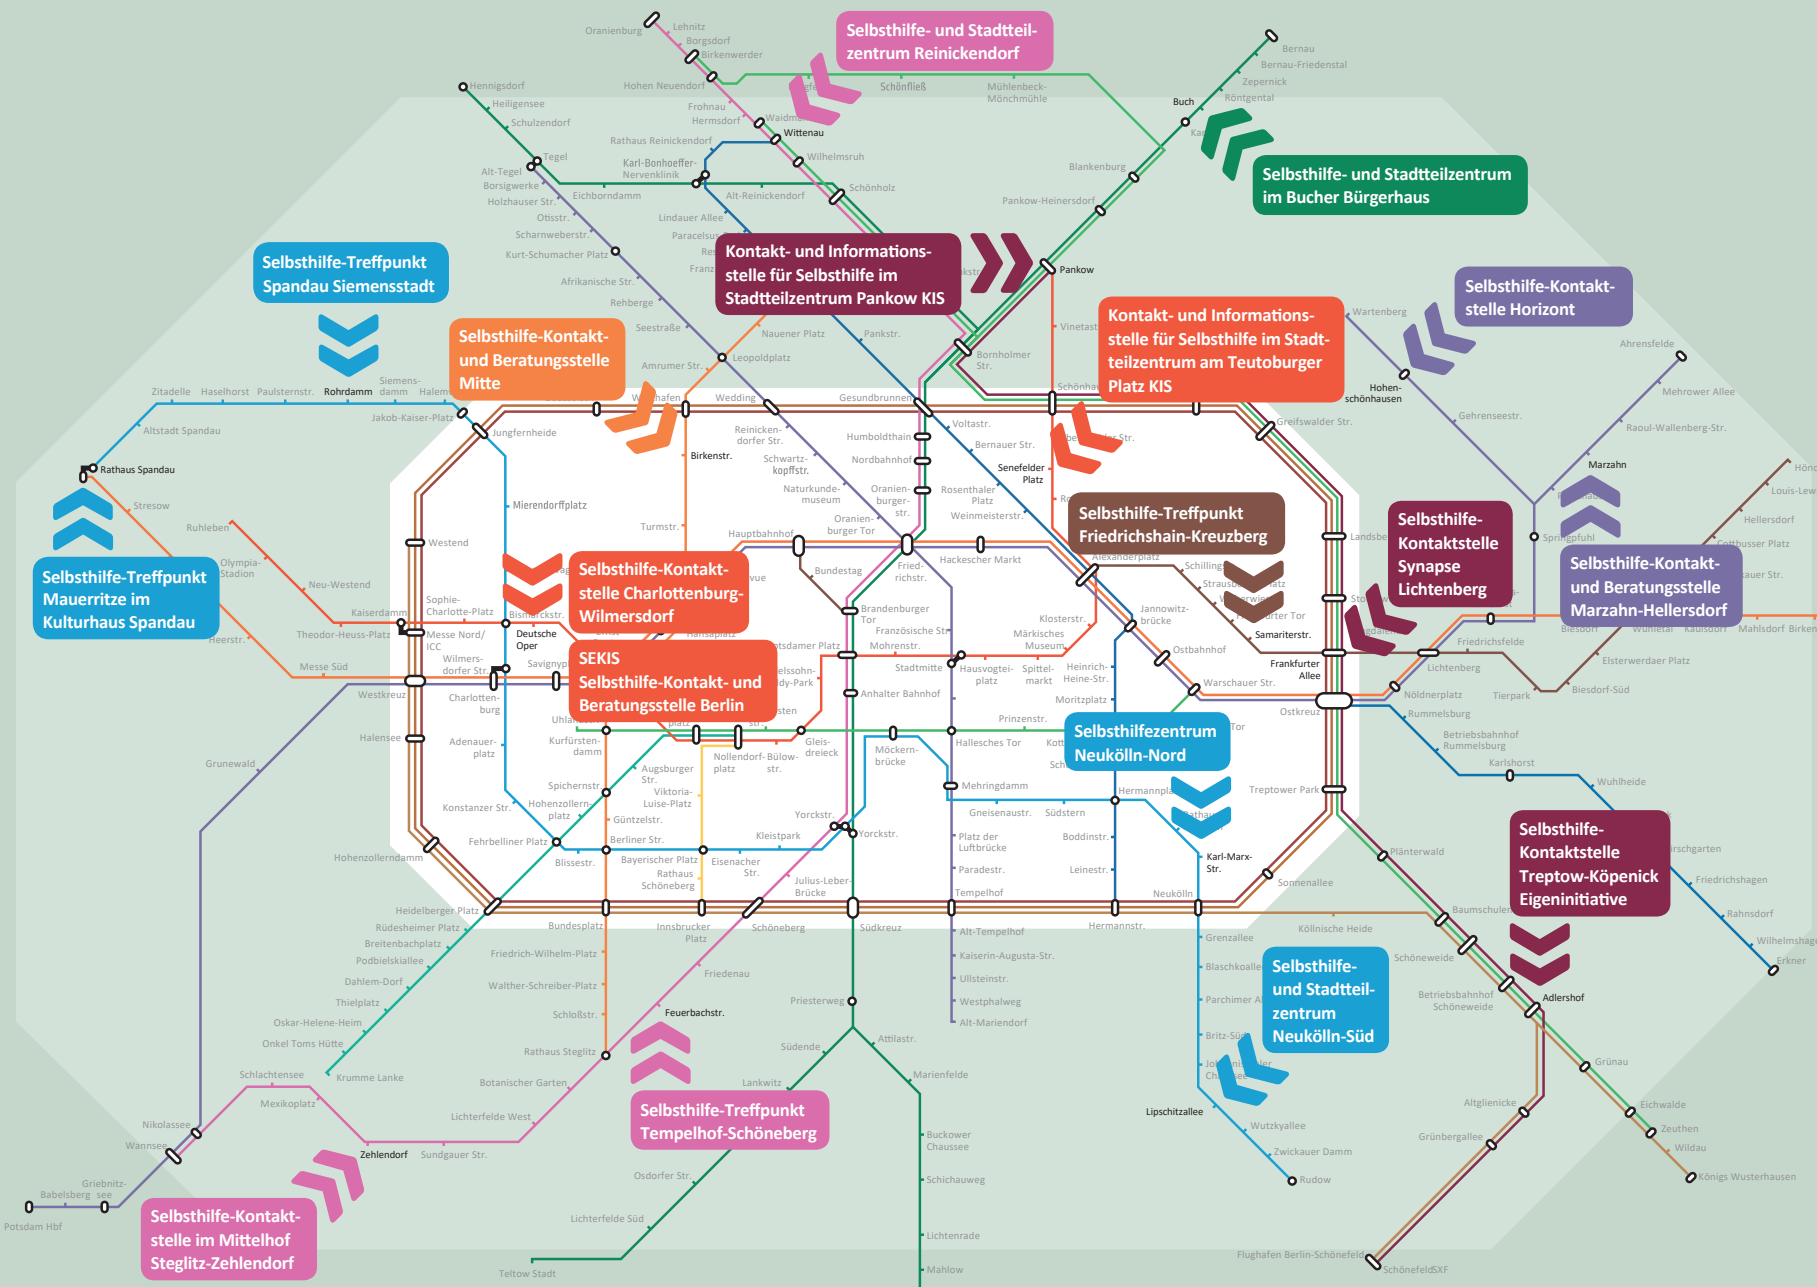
Selbsthilfe- und Stadtteilzentrum Reinickendorf

Selbsthilfe- und Stadtteilzentrum im Bucher Bürgerhaus

Selbsthilfe-Treffpunkt Spandau Siemensstadt

Kontakt- und Informationsstelle für Selbsthilfe im Stadtteilzentrum Pankow KIS

Selbsthilfe-Kontakt- und Beratungsstelle Mitte

Kontakt- und Informationsstelle für Selbsthilfe im Stadtteilzentrum am Teutoburger Platz KIS

Selbsthilfe-Kontaktstelle Horizont

Selbsthilfe-Treffpunkt Friedrichshain-Kreuzberg

Selbsthilfe-Kontaktstelle Synapse Lichtenberg

Selbsthilfe-Kontakt- und Beratungsstelle Marzahn-Hellersdorf

Selbsthilfe-Treffpunkt Mauerritze im Kulturhaus Spandau

Selbsthilfe-Kontaktstelle Charlottenburg-Wilmersdorf

SEKIS Selbsthilfe-Kontakt- und Beratungsstelle Berlin

Selbsthilfezentrum Neukölln-Nord

Selbsthilfe-Kontaktstelle Treptow-Köpenick Eigeninitiative

Selbsthilfe- und Stadtteilzentrum Neukölln-Süd

Selbsthilfe-Treffpunkt Tempelhof-Schöneberg

Selbsthilfe-Kontaktstelle im Mittelhof Steglitz-Zehlendorf

Oranienburg Lehnitz Borgsdorf Birkenwerder Hennigsdorf Heiligensee Schulzendorf Hohen Neuendorf Frohnau Hermsdorf Waidmannslust Wittenau Rathaus Reinickendorf Karl-Bonhoeffer-Nervenklinik Wilhelmsruh Schönholz Alt-Reinickendorf Schönfließ Mühlenbeck-Mönchmühle Bernau Bernau-Friedenstal Zepernick Röntgental Buch Karow Blankenburg Pankow-Heinersdorf Pankow Tegel Alt-Tegel Borsigwerke Holzhauser Str. Otisstr. Eichborndamm Scharnweberstr. Kurt-Schumacher Platz Lindauer Allee Paracelsus-Bad Afrikanische Str. Rehberge Seestraße Amrumer Str. Leopoldplatz Nauener Platz Pankstr. Vinetastr. Bornholmer Str. Schönhauser Allee Wartenberg Hohenschönhausen Ahrensfelde Mehrower Allee Gehrenseestr. Raoul-Wallenberg-Str. Marzahn Springpfuhl Zitadelle Haselhorst Paulsternstr. Rohrdamm Siemensdamm Halemweg Jakob-Kaiser-Platz Altstadt Spandau Rathaus Spandau Stresow Jungfernheide Wedding Gesundbrunnen Voltastr. Reinickendorfer Str. Humboldthain Bernauer Str. Greifswalder Str. Birkenstr. Schwartzkopffstr. Nordbahnhof Senefelder Platz Ruhleben Mierendorffplatz Naturkundemuseum Oranienburger Str. Rosenthaler Platz Weinmeisterstr. Turmstr. Oranienburger Tor Olympia-Stadion Westend Hauptbahnhof Friedrichstr. Hackescher Markt Alexanderplatz Landsberger Allee Hellersdorf Cottbusser Platz Neu-Westend Bundestag Schillingstr. Strausberger Platz Weberwiese Frankfurter Tor Samariterstr. Frankfurter Allee Kaiserdamm Sophie-Charlotte-Platz Bismarckstr. Deutsche Oper Brandenburger Tor Französische Str. Mohrenstr. Klosterstr. Märkisches Museum Jannowitzbrücke Ostbahnhof Storkower Str. Friedrichsfelde Lichtenberg Tierpark Biesdorf Wuhletal Kaulsdorf Mahlsdorf Birkenstein Elsterwerdaer Platz Biesdorf-Süd Theodor-Heuss-Platz Heerstr. Messe Nord/ICC Wilmersdorfer Str. Savignyplatz Potsdamer Platz Stadtmitte Hausvogteiplatz Spittelmarkt Heinrich-Heine-Str. Moritzplatz Warschauer Str. Nöldnerplatz Rummelsburg Betriebsbahnhof Rummelsburg Karlshorst Wuhlheide Messe Süd Westkreuz Charlottenburg Mendelssohn-Bartholdy-Park Anhalter Bahnhof Prinzenstr. Kottbusser Tor Ostkreuz Schlesisches Tor Uhlandstr. Kurfürstendamm Wittenbergplatz Nollendorfplatz Bülowstr. Gleisdreieck Möckernbrücke Hallesches Tor Halensee Adenauerplatz Augsburger Str. Viktoria-Luise-Platz Mehringdamm Hermannplatz Treptower Park Grunewald Spichernstr. Hohenzollernplatz Konstanzer Str. Güntzelstr. Gneisenaustr. Südstern Rathaus Neukölln Yorckstr. Kleistpark Boddinstr. Platz der Luftbrücke Karl-Marx-Str. Plänterwald Hirschgarten Friedrichshagen Fehrbelliner Platz Blissestr. Berliner Str. Bayerischer Platz Rathaus Schöneberg Eisenacher Str. Julius-Leber-Brücke Paradestr. Leinestr. Neukölln Sonnenallee Hohenzollerndamm Tempelhof Rahnsdorf Wilhelmshagen Erkner Heidelberger Platz Bundesplatz Innsbrucker Platz Schöneberg Südkreuz Hermannstr. Köllnische Heide Baumschulenweg Schöneweide Rüdesheimer Platz Breitenbachplatz Podbielskiallee Dahlem-Dorf Thielplatz Oskar-Helene-Heim Onkel Toms Hütte Friedrich-Wilhelm-Platz Walther-Schreiber-Platz Schloßstr. Rathaus Steglitz Friedenau Feuerbachstr. Priesterweg Alt-Tempelhof Kaiserin-Augusta-Str. Ullsteinstr. Westphalweg Alt-Mariendorf Grenzallee Blaschkoallee Parchimer Allee Britz-Süd Johannisthaler Chaussee Lipschitzallee Betriebsbahnhof Schöneweide Adlershof Grünau Krumme Lanke Schlachtensee Mexikoplatz Nikolassee Wannsee Botanischer Garten Lichterfelde West Zehlendorf Sundgauer Str. Lankwitz Südende Attilastr. Marienfelde Buckower Chaussee Schichauweg Lichtenrade Mahlow Osdorfer Str. Lichterfelde Süd Teltow Stadt Wutzkyallee Zwickauer Damm Rudow Altglienicke Grünbergallee Flughafen Berlin-Schönefeld SchönefeldSXF Eichwalde Zeuthen Wildau Königs Wusterhausen Griebnitzsee Babelsberg Potsdam Hbf Hönow Louis-Lewin-Str.